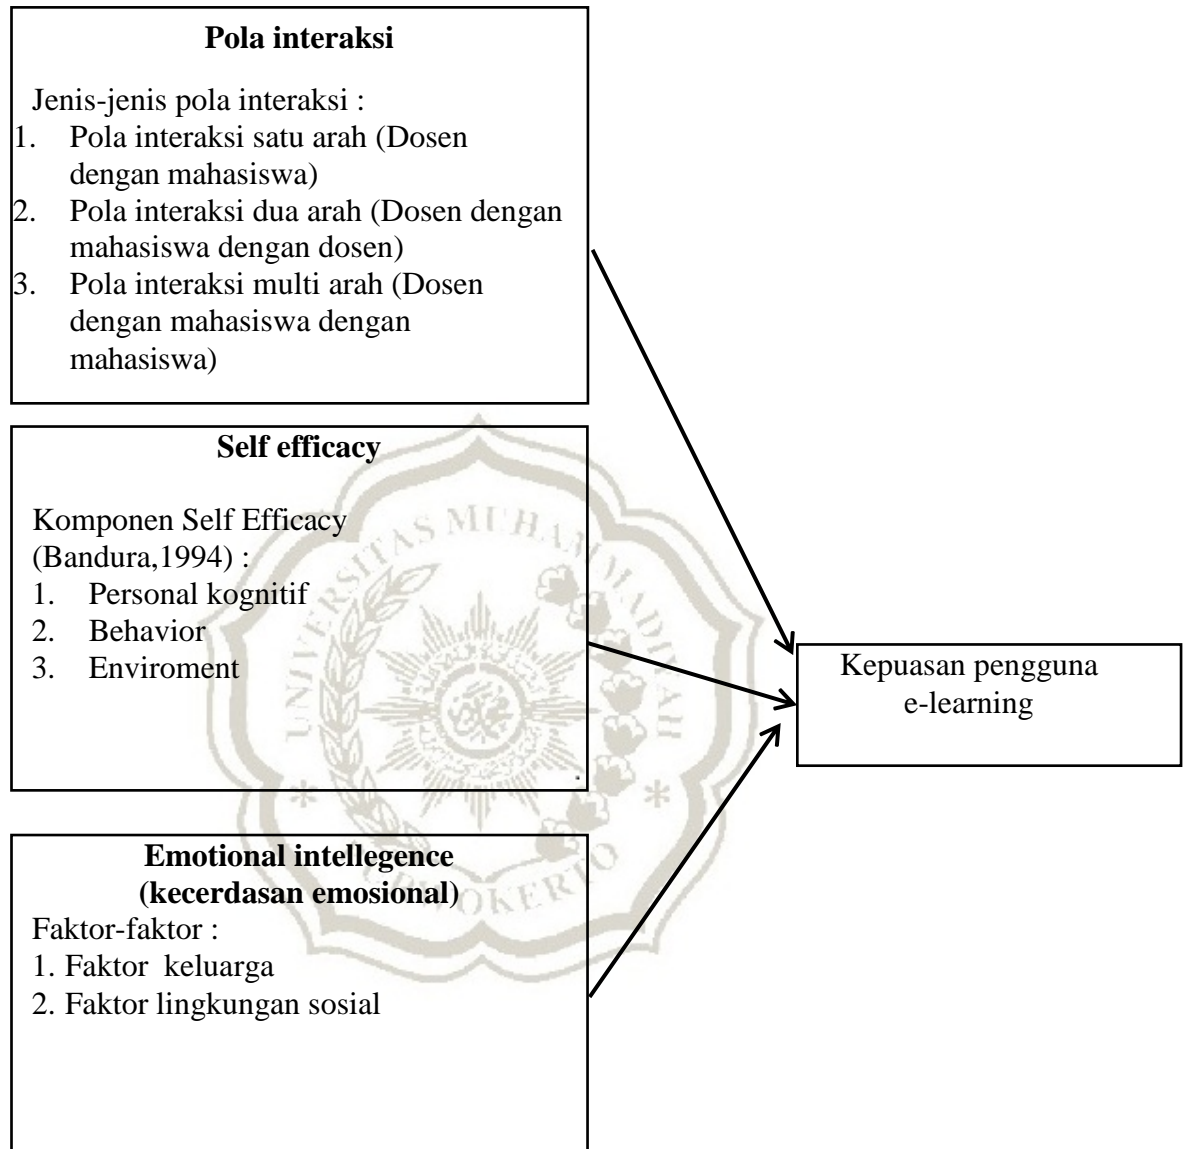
**Pola interaksi**

Jenis-jenis pola interaksi :
1. Pola interaksi satu arah (Dosen dengan mahasiswa)
2. Pola interaksi dua arah (Dosen dengan mahasiswa dengan dosen)
3. Pola interaksi multi arah (Dosen dengan mahasiswa dengan mahasiswa)

**Self efficacy**

Komponen Self Efficacy (Bandura,1994) :
1. Personal kognitif
2. Behavior
3. Enviroment

**Emotional intellegence (kecerdasan emosional)**

Faktor-faktor :
1. Faktor keluarga
2. Faktor lingkungan sosial

Kepuasan pengguna e-learning

UNIVERSITAS MUHAMMADIYAH PURWOKERTO